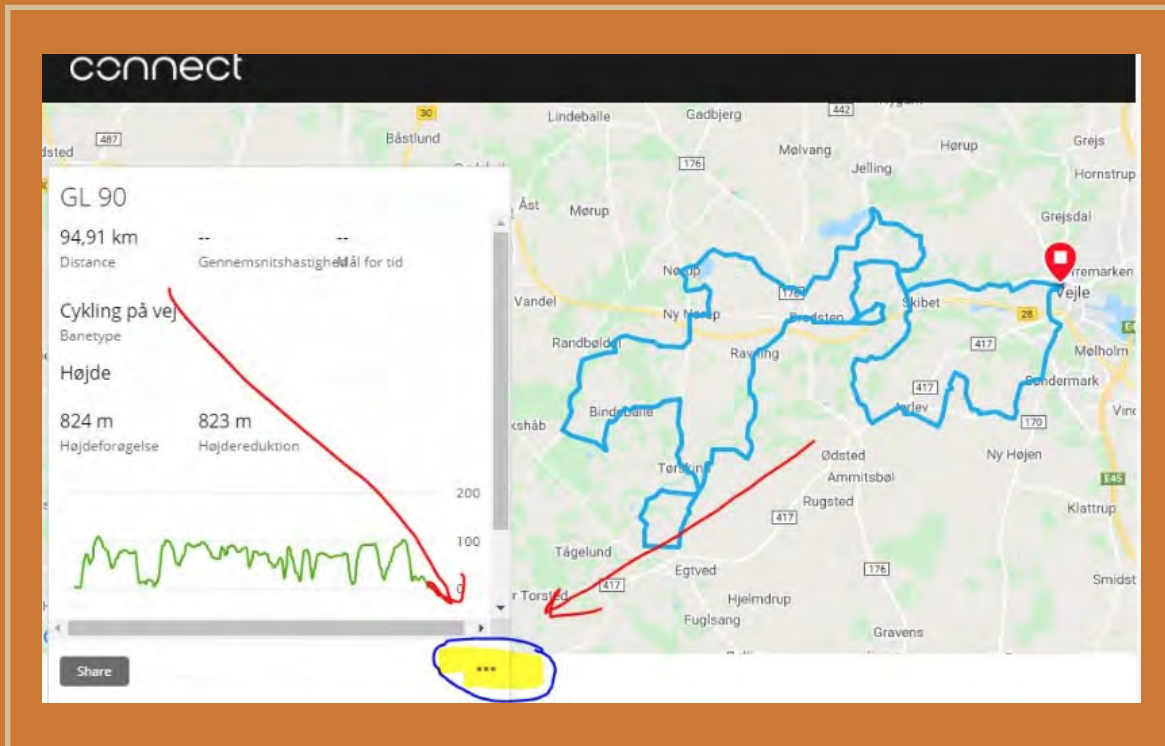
connect

GL 90

94,91 km
Distance

--
Gennemsnitshastighed

--
Mål for tid

Cykling på vej
Banetype

Højde

824 m
Højdeforøgelse

823 m
Højdereduktion

200
100
0

Share

•••

30
487
442
176
176
28
417
417
170
417
417
176
E45

Lindeballe
Gadbjerg
Båstlund
Mølvang
Hørup
Grejs
Jelling
Hornstrup
Åst
Mørup
Grejsdal
Nørup
Vandel
Ny Nørup
Bredsten
Skibet
Vejle
Randbøldal
Ravning
Mølholm
Søndermark
Bindeballe
Jerlev
Vinding
Tørskind
Ødsted
Ny Højen
Ammitsbøl
Rugsted
Klattrup
Tågelund
Egtved
Smidstrup
Hjelmdrup
Fuglsang
Gravens